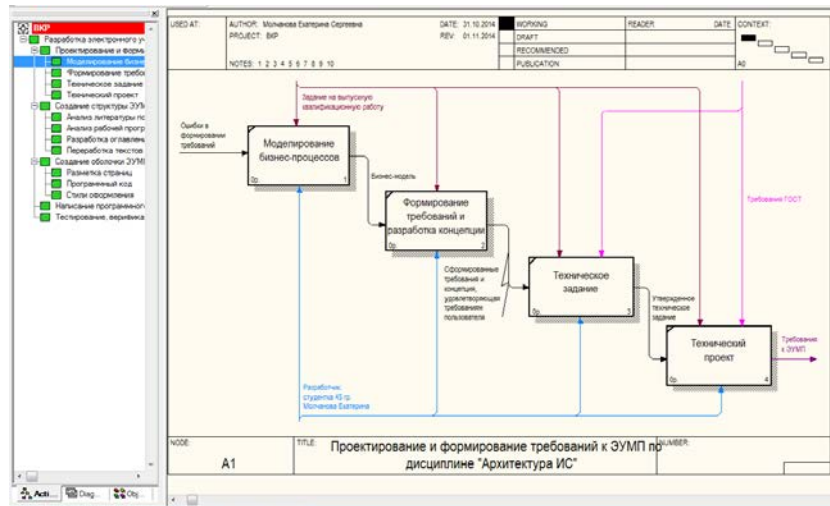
ВКР
Разработка электронного у
Проектирование и форм
Моделирование бизне
Формирование требо
Техническое задание
Технический проект
Создание структуры ЭУМ
Анализ литературы по
Анализ рабочей прогр
Разработка оглавлен
Переработка текстов
Создание оболочки ЭУМП
Разметка страниц
Программный код
Стили оформления
Написание программного
Тестирование, верифика

Acti... Diag... Obj...

USED AT: AUTHOR: Молчанова Екатерина Сергеевна PROJECT: ВКР DATE: 31.10.2014 REV: 01.11.2014 NOTES: 1 2 3 4 5 6 7 8 9 10

WORKING
DRAFT
RECOMMENDED
PUBLICATION

READER DATE CONTEXT:

A0

Задание на выпускную квалификационную работу

Ошибки в формировании требований

Моделирование бизнес-процессов

0р. 1

Бизнес-модель

Формирование требований и разработка концепции

0р. 2

Требования ГОСТ

Сформированные требования и концепции, удовлетворяющие требованиям пользователя

Техническое задание

0р. 3

Утвержденное техническое задание

Технический проект

0р. 4

Требования к ЭУМП

Разработчик: студентка 45 гр. Молчанова Екатерина

NODE: A1

TITLE: Проектирование и формирование требований к ЭУМП по дисциплине "Архитектура ИС"

NUMBER: